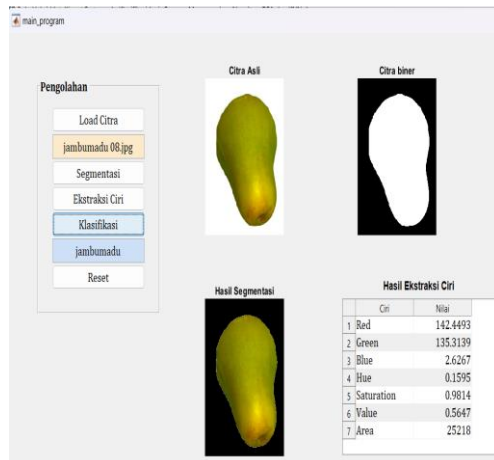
main_program

Pengolahan

Load Citra

jambumadu 08.jpg

Segmentasi

Ekstraksi Ciri

Klasifikasi

jambumadu

Reset

Citra Asli

Citra biner

Hasil Segmentasi

Hasil Ekstraksi Ciri

| | Ciri | Nilai |
|---|---|---|
| 1 | Red | 142.4493 |
| 2 | Green | 135.3139 |
| 3 | Blue | 2.6267 |
| 4 | Hue | 0.1595 |
| 5 | Saturation | 0.9814 |
| 6 | Value | 0.5647 |
| 7 | Area | 25218 |